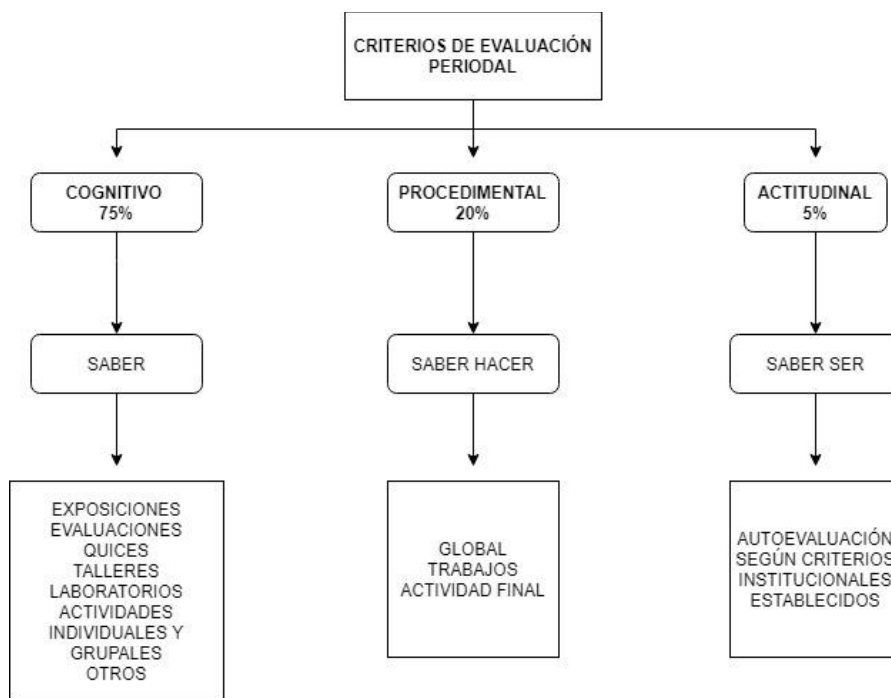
CRITERIOS DE EVALUACIÓN PERIODAL

COGNITIVO
75%

SABER

EXPOSICIONES
EVALUACIONES
QUICES
TALLERES
LABORATORIOS
ACTIVIDADES
INDIVIDUALES Y
GRUPALES
OTROS

PROCEDIMENTAL
20%

SABER HACER

GLOBAL
TRABAJOS
ACTIVIDAD FINAL

ACTITUDINAL
5%

SABER SER

AUTOEVALUACIÓN
SEGÚN CRITERIOS
INSTITUCIONALES
ESTABLECIDOS